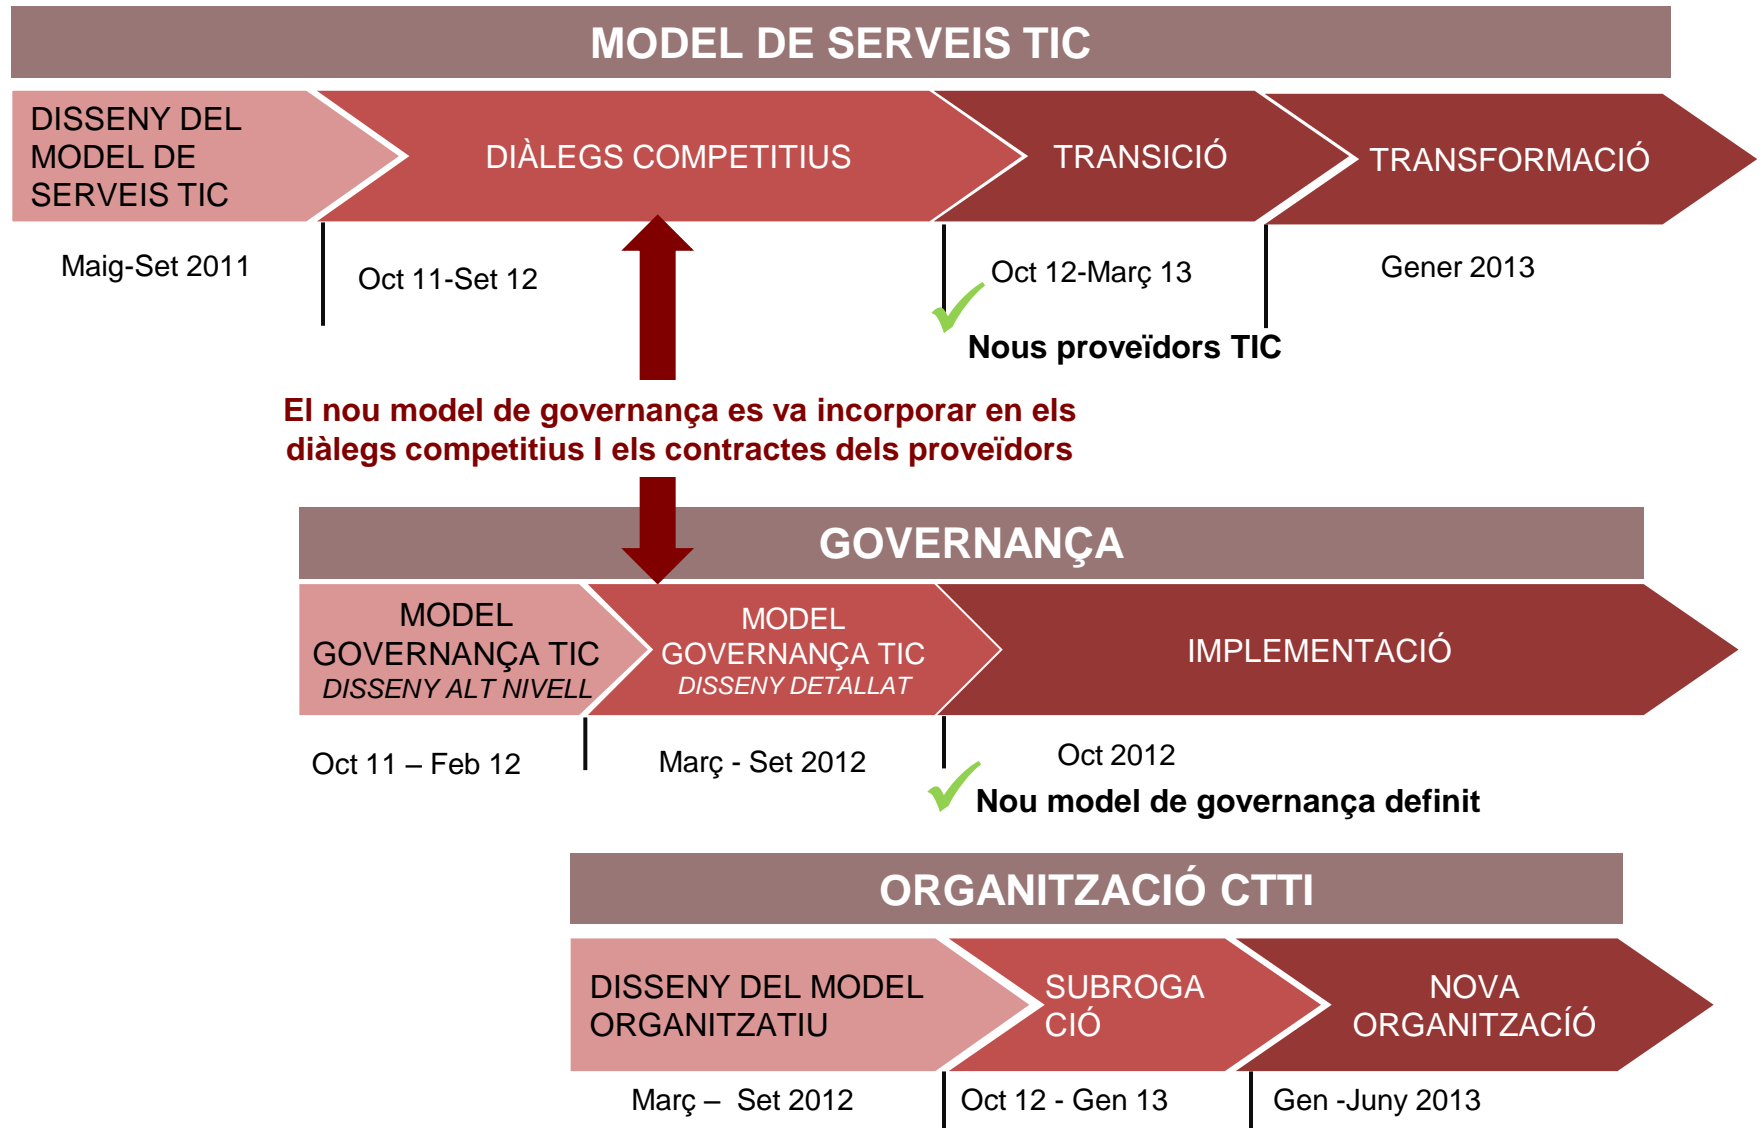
MODEL DE SERVEIS TIC

DISSENY DEL MODEL DE SERVEIS TIC

DIÀLEGS COMPETITIUS

TRANSICIÓ

TRANSFORMACIÓ

Maig-Set 2011

Oct 11-Set 12

Oct 12-Març 13

Gener 2013

Nous proveïdors TIC

El nou model de governança es va incorporar en els diàlegs competitius I els contractes dels proveïdors

GOVERNANÇA

MODEL GOVERNANÇA TIC
DISSENY ALT NIVELL

MODEL GOVERNANÇA TIC
DISSENY DETALLAT

IMPLEMENTACIÓ

Oct 11 – Feb 12

Març - Set 2012

Oct 2012

Nou model de governança definit

ORGANITZACIÓ CTTI

DISSENY DEL MODEL ORGANITZATIU

SUBROGA CIÓ

NOVA ORGANITZACÍÓ

Març – Set 2012

Oct 12 - Gen 13

Gen -Juny 2013